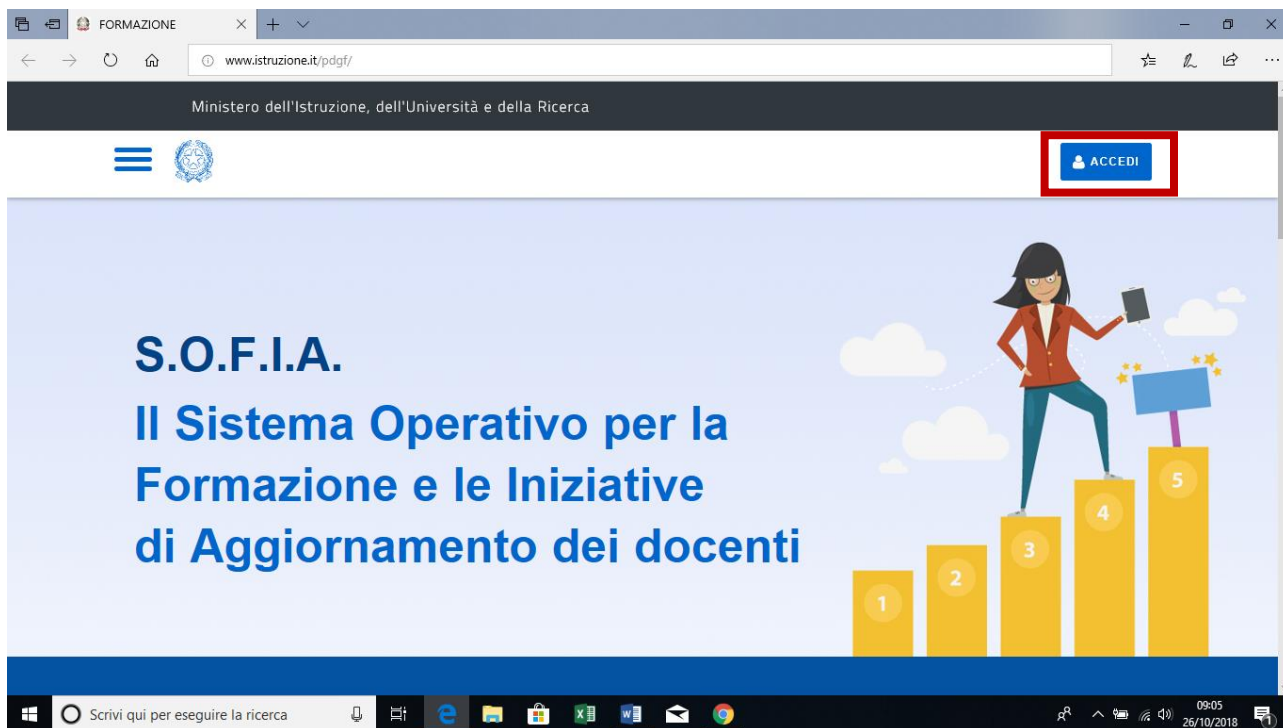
FORMAZIONE

www.istruzione.it/pdgf/

Ministero dell'Istruzione, dell'Università e della Ricerca

ACCEDI

S.O.F.I.A.

Il Sistema Operativo per la Formazione e le Iniziative di Aggiornamento dei docenti

1 2 3 4 5

Scrivi qui per eseguire la ricerca

09:05
26/10/2018